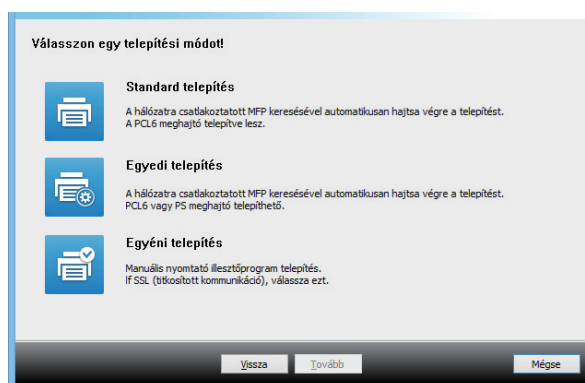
Válasszon egy telepítési módot!

Standard telepítés

A hálózatra csatlakoztatott MFP keresésével automatikusan hajtsa végre a telepítést. A PCL6 meghajtó telepítve lesz.

Egyedi telepítés

A hálózatra csatlakoztatott MFP keresésével automatikusan hajtsa végre a telepítést. PCL6 vagy PS meghajtó telepíthető.

Egyéni telepítés

Manuális nyomtató illesztőprogram telepítés. If SSL (titkosított kommunikáció), válassza ezt.

Vissza

Tovább

Mégse